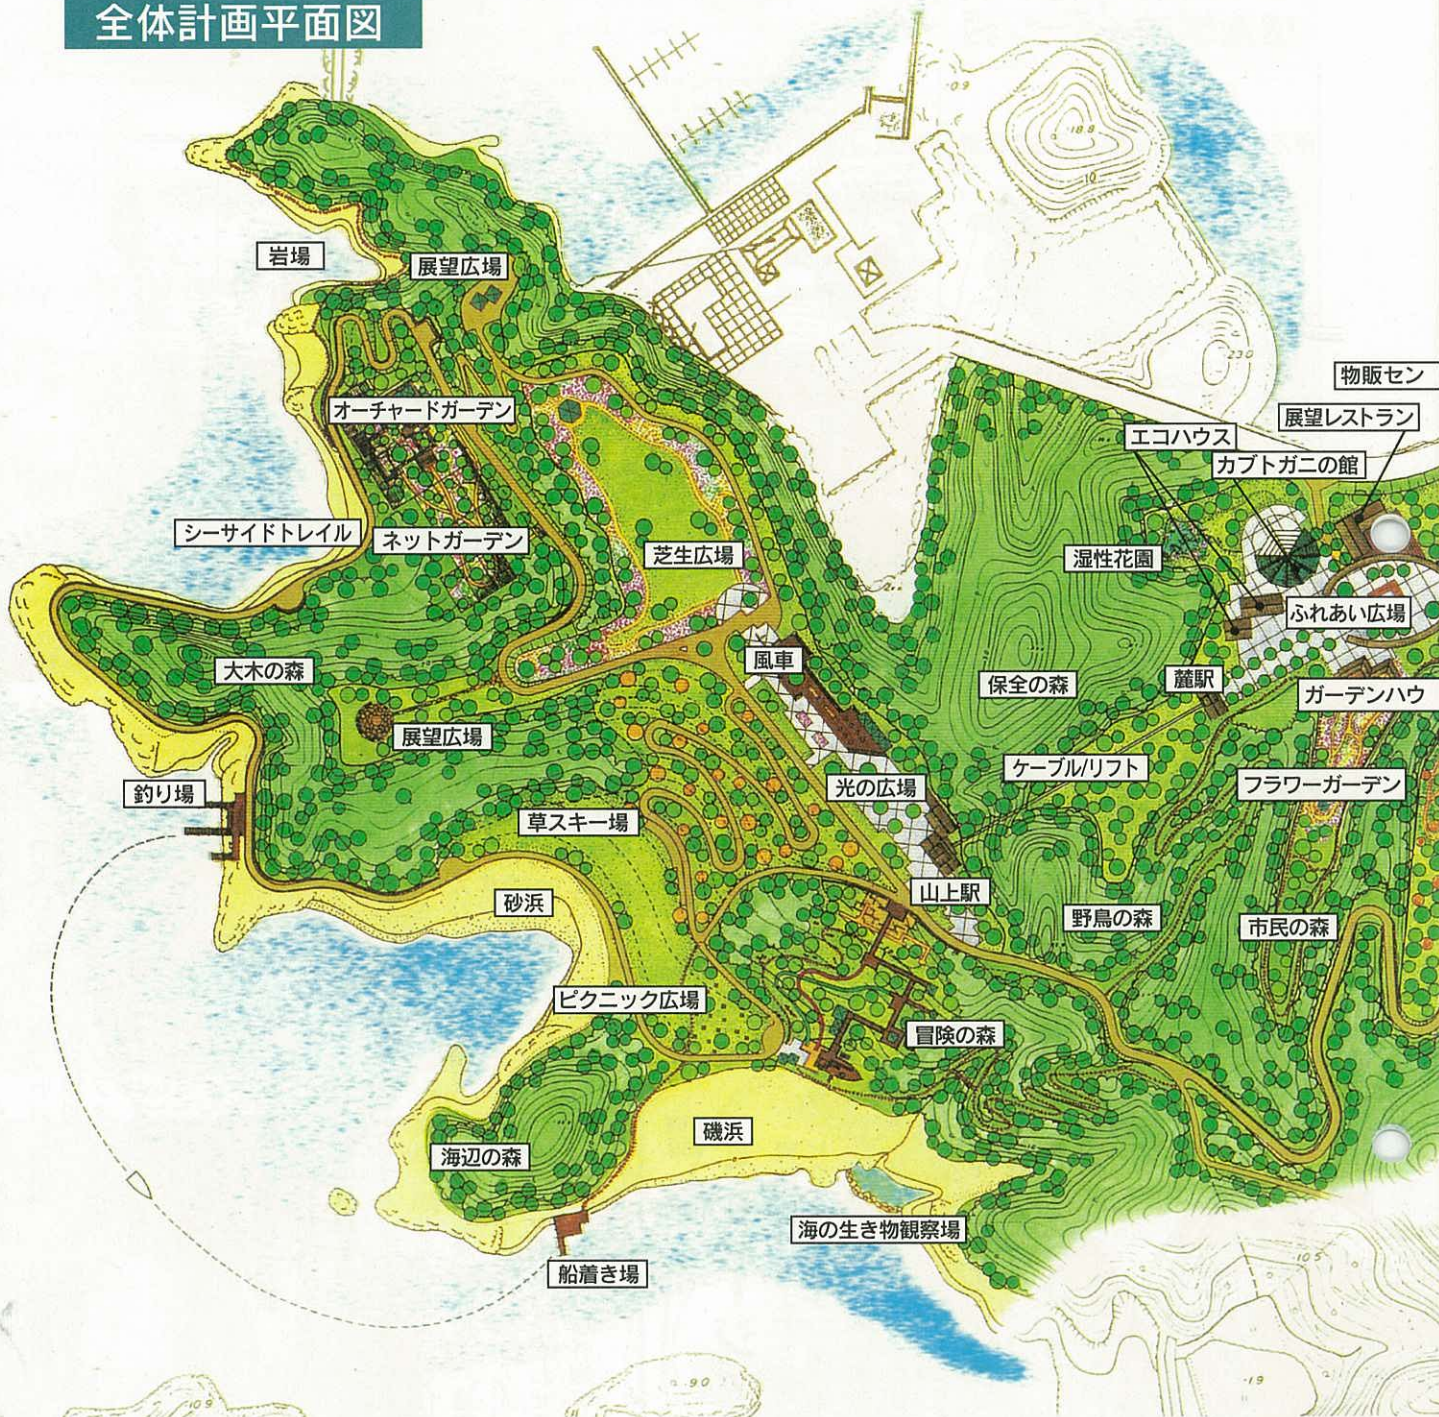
全体計画平面図

岩場
展望広場
オーチャードガーデン
シーサイドトレイル
ネットガーデン
芝生広場
大木の森
展望広場
釣り場
風車
光の広場
草スキー場
砂浜
山上駅
ピクニック広場
冒険の森
海辺の森
磯浜
海の生き物観察場
船着き場
物販セン
展望レストラン
エコハウス
カブトガニの館
湿性花園
ふれあい広場
保全の森
麓駅
ガーデンハウ
ケーブルリフト
フラワーガーデン
野鳥の森
市民の森